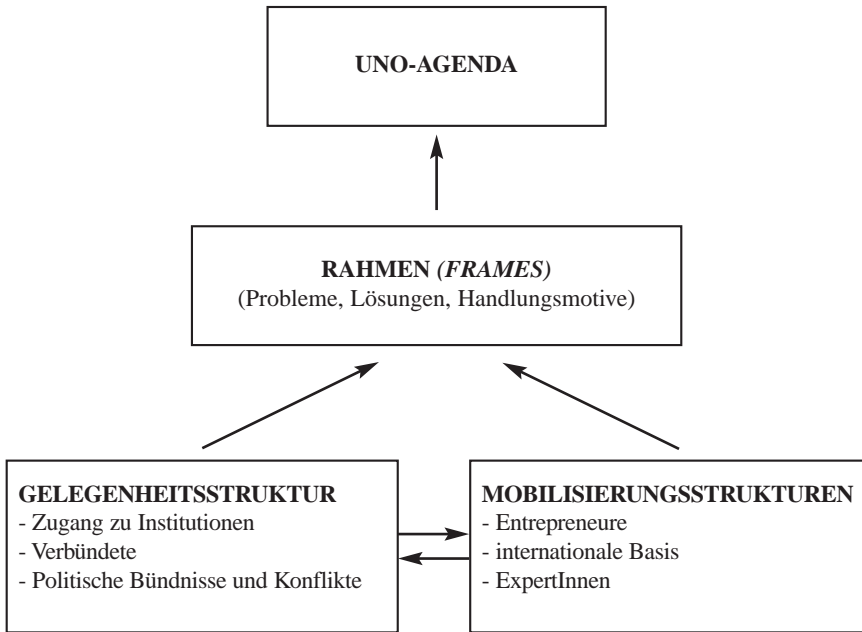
UNO-AGENDA

RAHMEN (FRAMES)
(Probleme, Lösungen, Handlungsmotive)

GELEGENHEITSSTRUKTUR
- Zugang zu Institutionen
- Verbündete
- Politische Bündnisse und Konflikte

MOBILISIERUNGSSTRUKTUREN
- Entrepreneure
- internationale Basis
- ExpertInnen